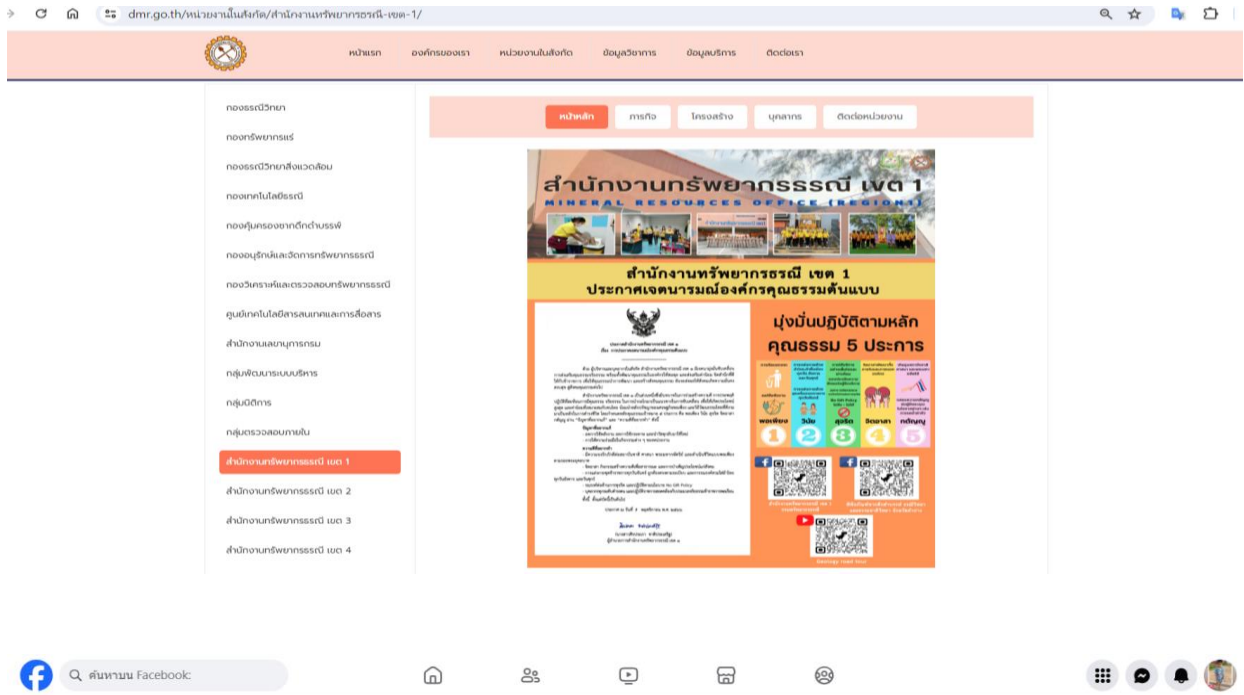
dmr.go.th/หน่วยงานในสังกัด/สำนักงานทรัพยากรธรณี-เขต-1/

หน้าแรก องค์กรของเรา หน่วยงานในสังกัด ข้อมูลวิชาการ ข้อมูลบริการ ติดต่อเรา

กองธรณีวิทยา
กองทรัพยากรแร่
กองธรณีวิทยาสิ่งแวดล้อม
กองเทคโนโลยีธรณี
กองคุ้มครองซากดึกดำบรรพ์
กองอนุรักษ์และจัดการทรัพยากรธรณี
กองวิเคราะห์และตรวจสอบทรัพยากรธรณี
ศูนย์เทคโนโลยีสารสนเทศและการสื่อสาร
สำนักงานเลขานุการกรม
กลุ่มพัฒนาระบบบริหาร
กลุ่มนิติการ
กลุ่มตรวจสอบภายใน
สำนักงานทรัพยากรธรณี เขต 1
สำนักงานทรัพยากรธรณี เขต 2
สำนักงานทรัพยากรธรณี เขต 3
สำนักงานทรัพยากรธรณี เขต 4

หน้าหลัก ภารกิจ โครงสร้าง บุคลากร ติดต่อหน่วยงาน

สำนักงานทรัพยากรธรณี เขต 1
MINERAL RESOURCES OFFICE (REGION1)

สำนักงานทรัพยากรธรณี เขต 1
ประกาศเจตนารมณ์องค์กรคุณธรรมต้นแบบ

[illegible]

มุ่งมั่นปฏิบัติตามหลัก
คุณธรรม 5 ประการ

พอเพียง 1 วินัย 2 สุจริต 3 จิตอาสา 4 กตัญญู 5

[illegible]

ค้นหาบน Facebook